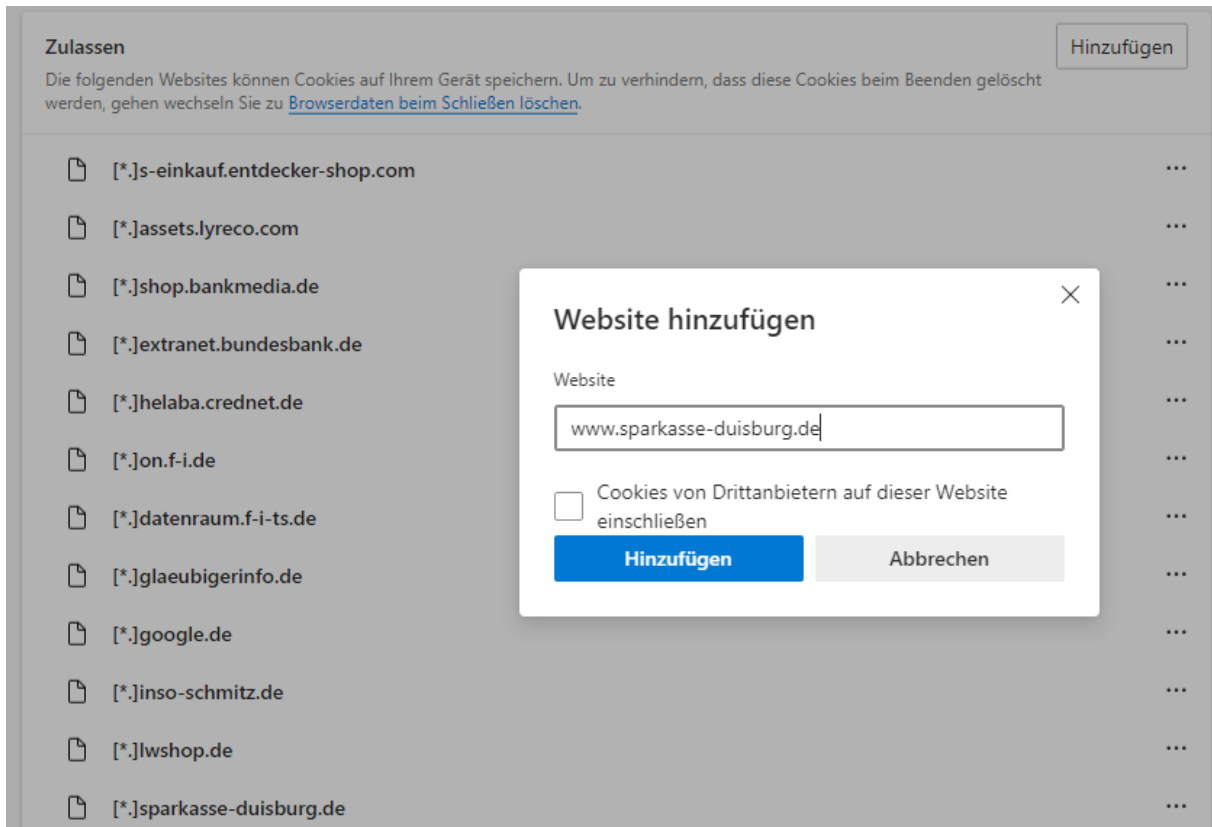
Zulassen

Hinzufügen

Die folgenden Websites können Cookies auf Ihrem Gerät speichern. Um zu verhindern, dass diese Cookies beim Beenden gelöscht werden, gehen wechseln Sie zu Browserdaten beim Schließen löschen.

[*.]s-einkauf.entdecker-shop.com ...

[*.]assets.lyreco.com ...

[*.]shop.bankmedia.de ...

[*.]extranet.bundesbank.de ...

[*.]helaba.crednet.de ...

[*.]on.f-i.de ...

[*.]datenraum.f-i-ts.de ...

[*.]glaeubigerinfo.de ...

[*.]google.de ...

[*.]inso-schmitz.de ...

[*.]lwshop.de ...

[*.]sparkasse-duisburg.de ...

Website hinzufügen

Website

www.sparkasse-duisburg.de

Cookies von Drittanbietern auf dieser Website einschließen

Hinzufügen

Abbrechen